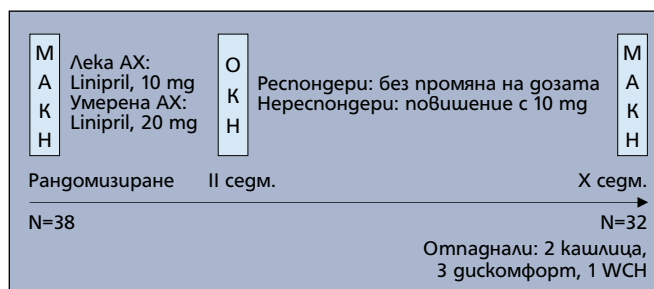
М
А
К
Н

Лека АХ:
Linipril, 10 mg
Умерена АХ:
Linipril, 20 mg

О
К
Н

Респондери: без промяна на дозата
Нереспондери: повишение с 10 mg

М
А
К
Н

Рандомизиране

II седм.

X седм.

N=38

N=32

Отпаднали: 2 кашлица,
3 дискомфорт, 1 WCH